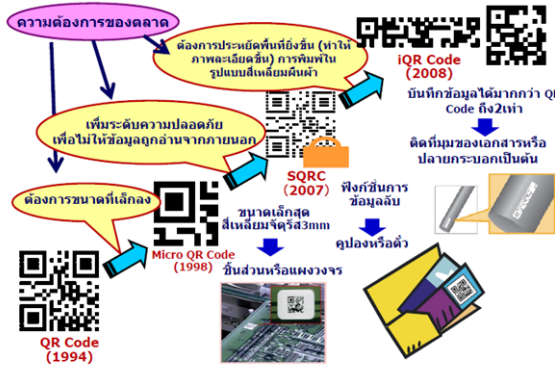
ความต้องการของตลาด

ต้องการประหยัดพื้นที่ยิ่งขึ้น (ทำให้ภาพละเอียดขึ้น) การพิมพ์ในรูปแบบสี่เหลี่ยมผืนผ้า

iQR Code (2008)

บันทึกข้อมูลได้มากกว่า QR Code ถึง2เท่า

ติดที่มุมของเอกสารหรือปลายกระบอกเป็นต้น

เพิ่มระดับความปลอดภัย เพื่อไม่ให้ข้อมูลถูกอ่านจากภายนอก

SQRC (2007)

ฟังก์ชั่นการข้อมูลลับ

คูปองหรือตั๋ว

ต้องการขนาดที่เล็กลง

ขนาดเล็กสุด สี่เหลี่ยมจัตุรัส3mm

Micro QR Code (1998)

ชิ้นส่วนหรือแผงวงจร

QR Code (1994)